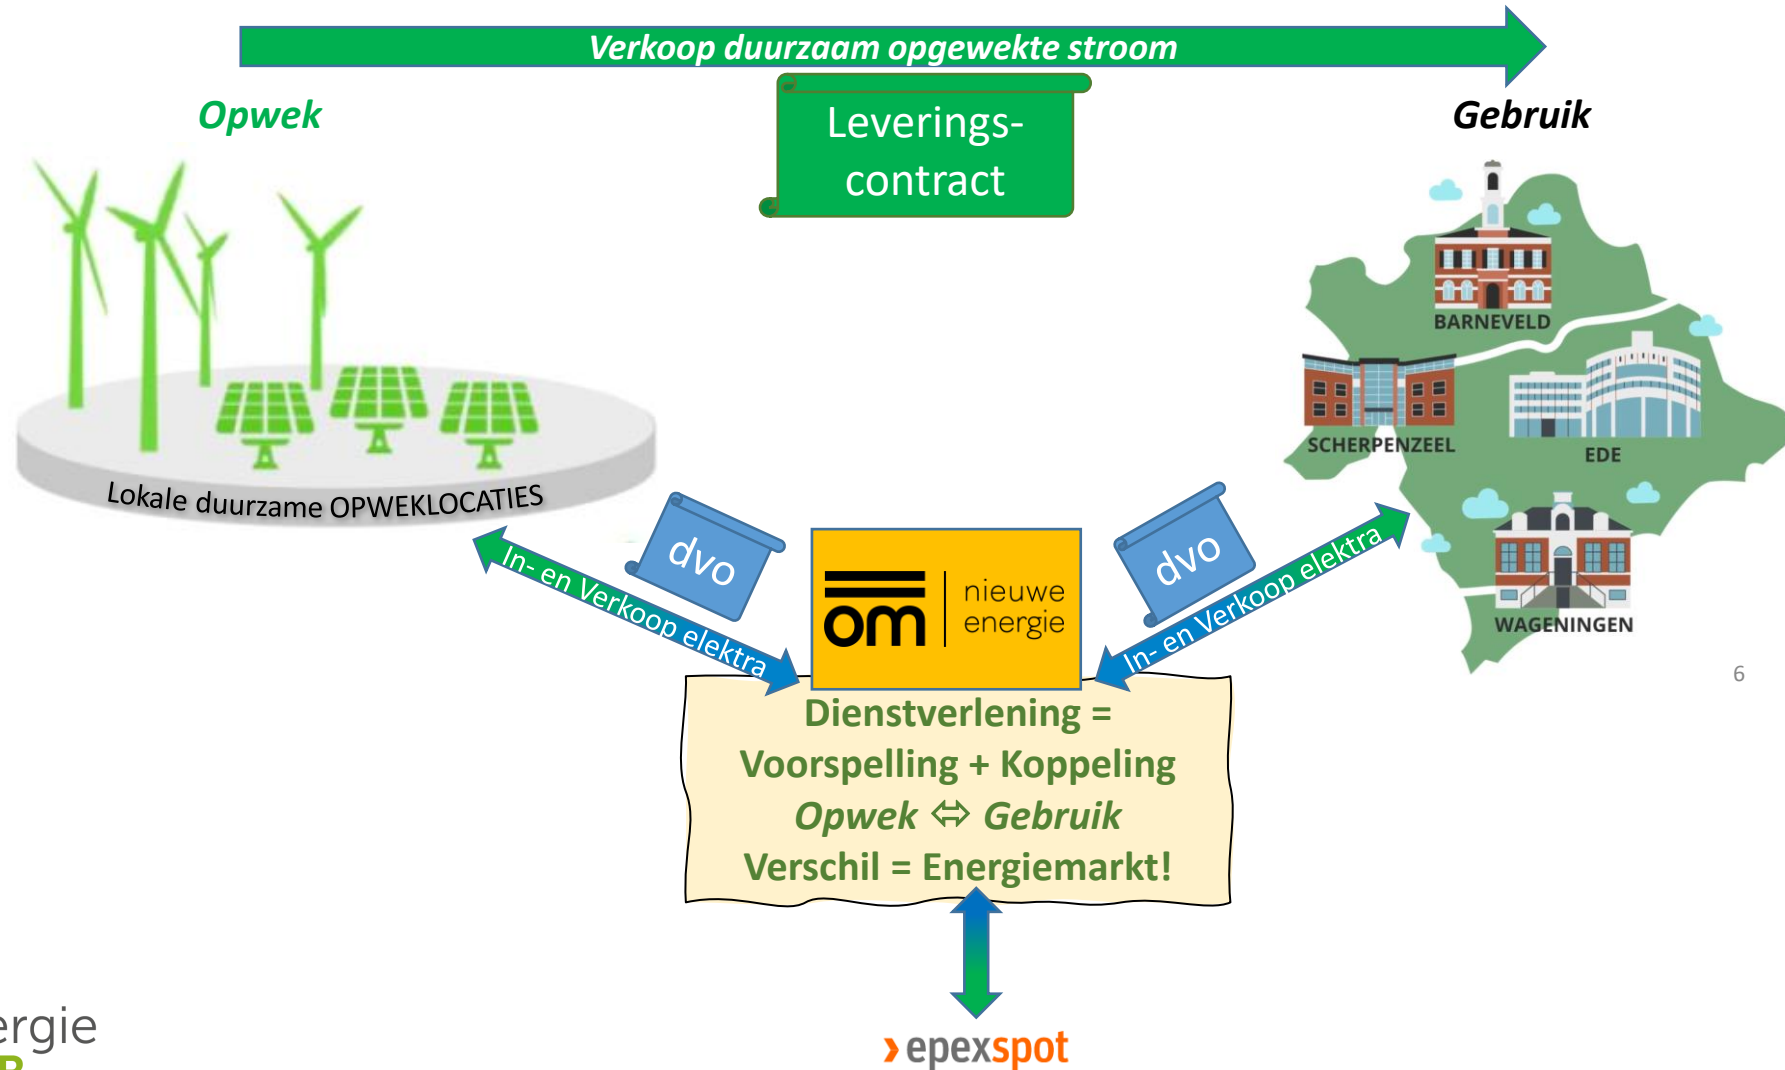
Verkoop duurzaam opgewekte stroom

Opwek

Leverings-contract

Gebruik

BARNEVELD

SCHERPENZEEL

EDE

WAGENINGEN

Lokale duurzame OPWEKLOCATIES

dvo

In- en Verkoop elektra

om nieuwe energie

dvo

In- en Verkoop elektra

6

Dienstverlening = Voorspelling + Koppeling *Opwek* ⇔ *Gebruik* Verschil = Energiemarkt!

ergie

epexspot